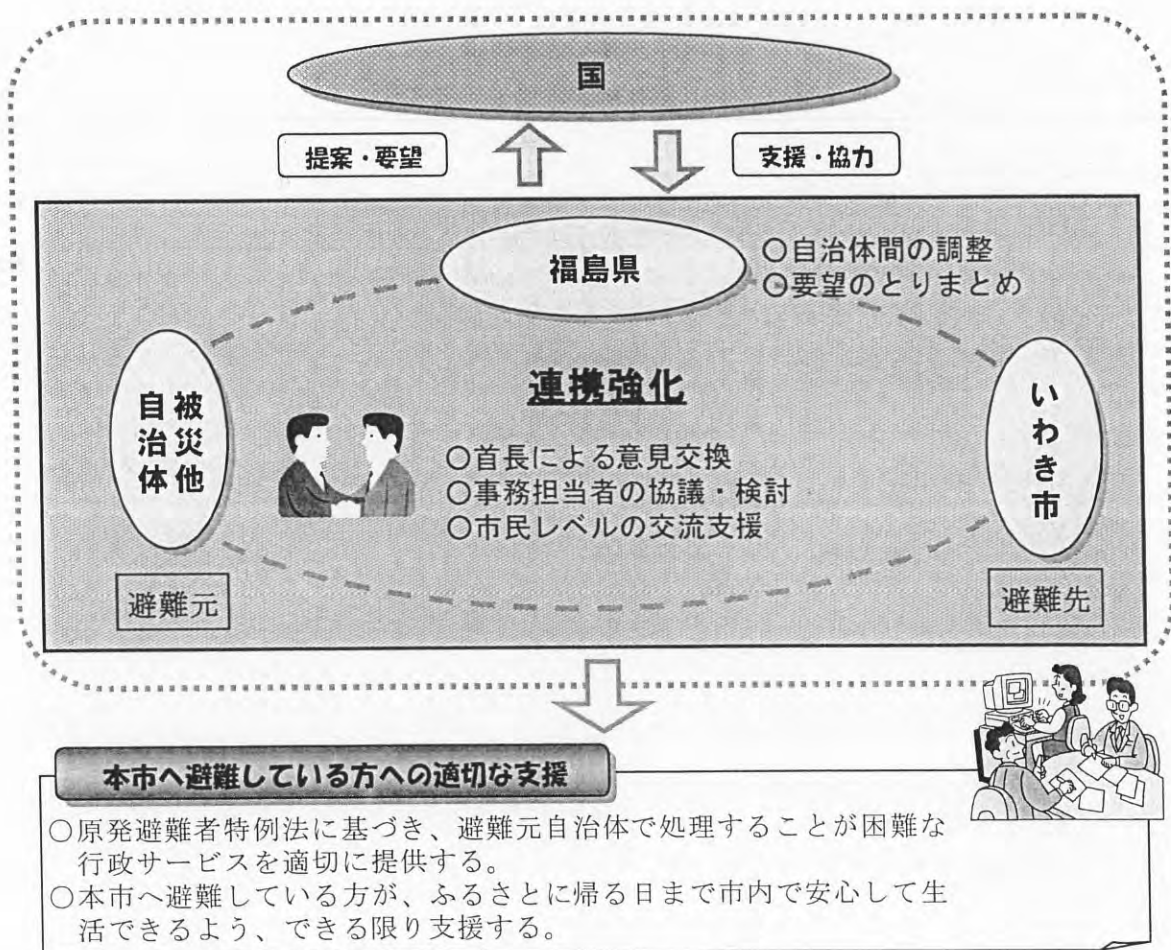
国

提案・要望

支援・協力

福島県

○自治体間の調整
○要望のとりまとめ

被災他自治体

連携強化

○首長による意見交換
○事務担当者の協議・検討
○市民レベルの交流支援

いわき市

避難元

避難先

本市へ避難している方への適切な支援

○原発避難者特例法に基づき、避難元自治体で処理することが困難な行政サービスを適切に提供する。
○本市へ避難している方が、ふるさとに帰る日まで市内で安心して生活できるよう、できる限り支援する。